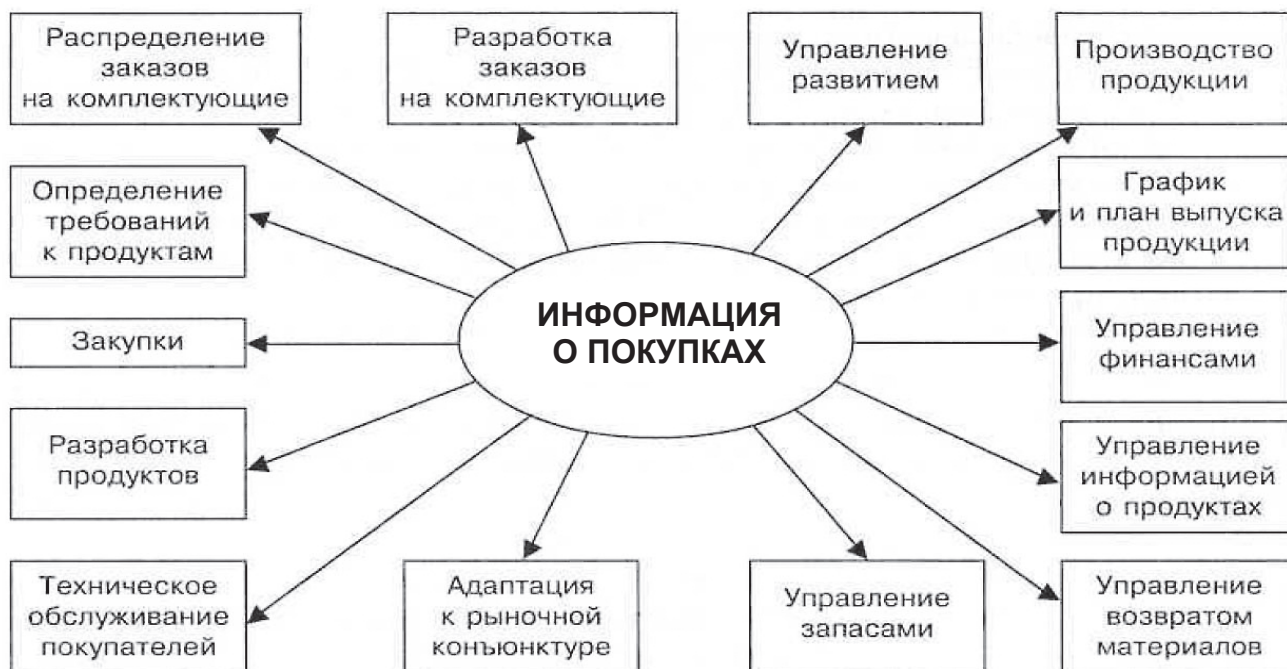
Распределение заказов на комплектующие

Разработка заказов на комплектующие

Управление развитием

Производство продукции

Определение требований к продуктам

График и план выпуска продукции

ИНФОРМАЦИЯ О ПОКУПКАХ

Закупки

Управление финансами

Разработка продуктов

Управление информацией о продуктах

Техническое обслуживание покупателей

Адаптация к рыночной конъюнктуре

Управление запасами

Управление возвратом материалов